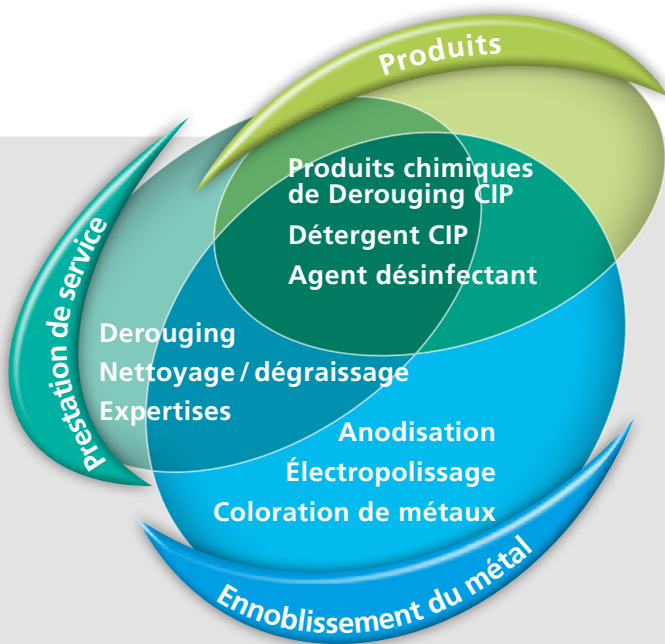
Produits

Prestation de service

Produits chimiques de Derouging CIP

Détergent CIP

Agent désinfectant

Derouging

Nettoyage / dégraissage

Expertises

Anodisation

Électropolissage

Coloration de métaux

Ennoblissement du métal